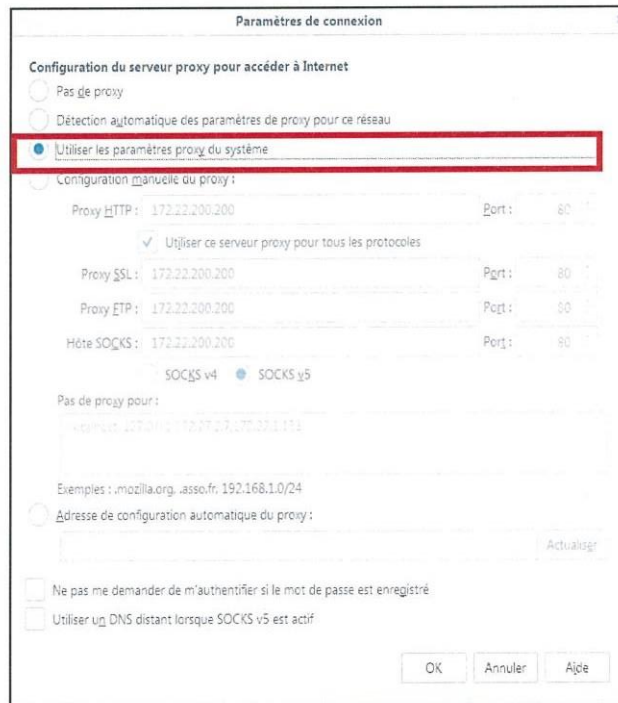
Paramètres de connexion

Configuration du serveur proxy pour accéder à Internet

Pas de proxy

Détection automatique des paramètres de proxy pour ce réseau

Utiliser les paramètres proxy du système

Configuration manuelle du proxy :

Proxy HTTP : 172.22.200.200 Port : 80

Utiliser ce serveur proxy pour tous les protocoles

Proxy SSL : 172.22.200.200 Port : 80

Proxy FTP : 172.22.200.200 Port : 80

Hôte SOCKS : 172.22.200.200 Port : 80

SOCKS v4 SOCKS v5

Pas de proxy pour :

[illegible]

Exemples : .mozilla.org, .asso.fr, 192.168.1.0/24

Adresse de configuration automatique du proxy :

Actualiser

Ne pas me demander de m'authentifier si le mot de passe est enregistré

Utiliser un DNS distant lorsque SOCKS v5 est actif

OK Annuler Aide